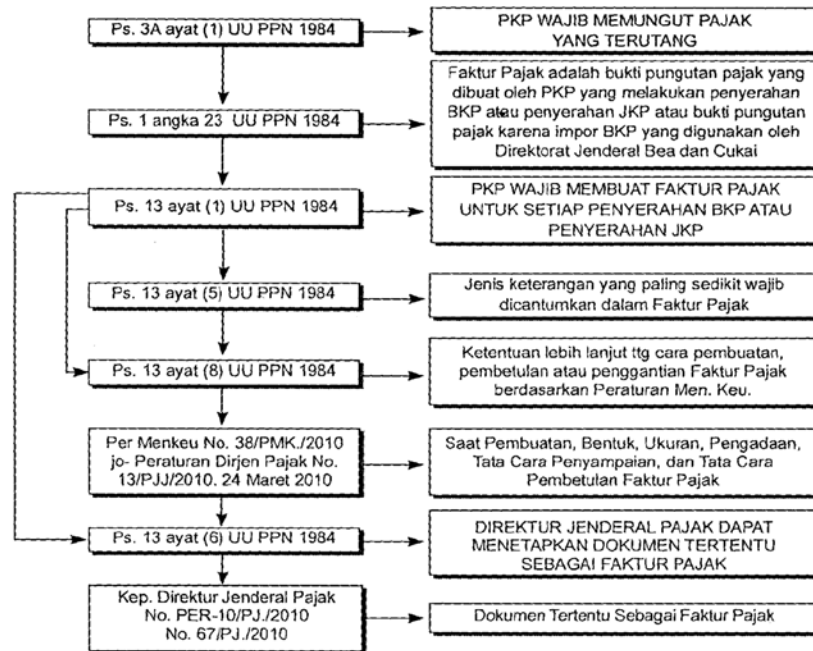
Ps. 3A ayat (1) UU PPN 1984

PKP WAJIB MEMUNGUT PAJAK YANG TERUTANG

Ps. 1 angka 23 UU PPN 1984

Faktur Pajak adalah bukti pungutan pajak yang dibuat oleh PKP yang melakukan penyerahan BKP atau penyerahan JKP atau bukti pungutan pajak karena impor BKP yang digunakan oleh Direktorat Jenderal Bea dan Cukai

Ps. 13 ayat (1) UU PPN 1984

PKP WAJIB MEMBUAT FAKTUR PAJAK UNTUK SETIAP PENYERAHAN BKP ATAU PENYERAHAN JKP

Ps. 13 ayat (5) UU PPN 1984

Jenis keterangan yang paling sedikit wajib dicantumkan dalam Faktur Pajak

Ps. 13 ayat (8) UU PPN 1984

Ketentuan lebih lanjut ttg cara pembuatan, pembetulan atau penggantian Faktur Pajak berdasarkan Peraturan Men. Keu.

Per Menkeu No. 38/PMK./2010 jo- Peraturan Dirjen Pajak No. 13/PJJ/2010. 24 Maret 2010

Saat Pembuatan, Bentuk, Ukuran, Pengadaan, Tata Cara Penyampaian, dan Tata Cara Pembetulan Faktur Pajak

Ps. 13 ayat (6) UU PPN 1984

DIREKTUR JENDERAL PAJAK DAPAT MENETAPKAN DOKUMEN TERTENTU SEBAGAI FAKTUR PAJAK

Kep. Direktur Jenderal Pajak No. PER-10/PJ./2010 No. 67/PJ./2010

Dokumen Tertentu Sebagai Faktur Pajak